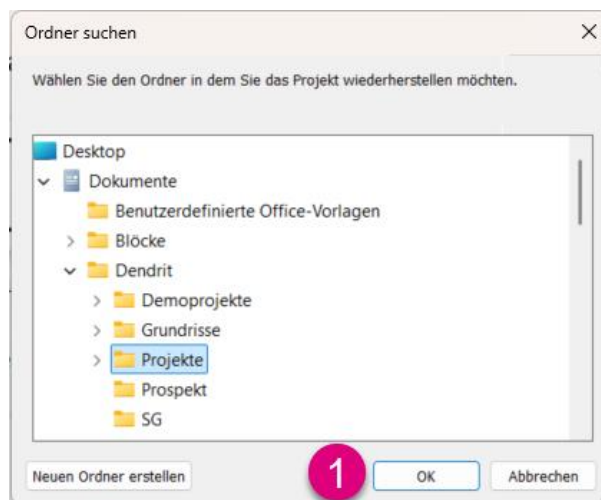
Ordner suchen

Wählen Sie den Ordner in dem Sie das Projekt wiederherstellen möchten.

Desktop
Dokumente
Benutzerdefinierte Office-Vorlagen
Blöcke
Dendrit
Demoprojekte
Grundrisse
Projekte
Prospekt
SG

Neuen Ordner erstellen
1
OK
Abbrechen